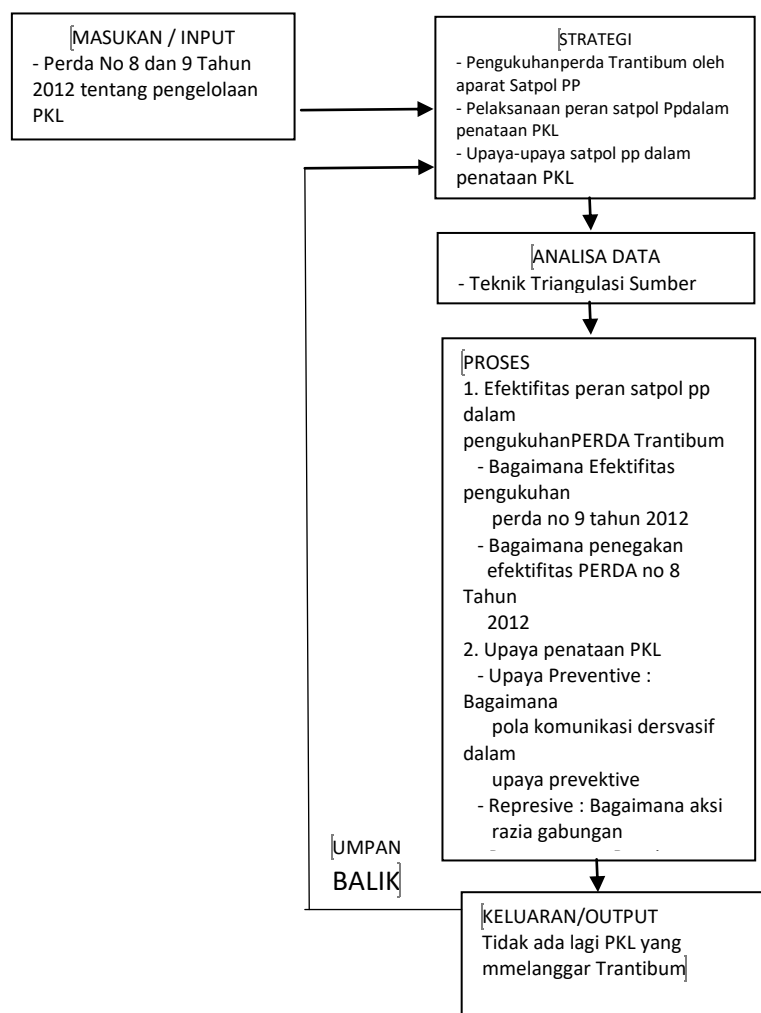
MASUKAN / INPUT
- Perda No 8 dan 9 Tahun 2012 tentang pengelolaan PKL

STRATEGI
- Pengukuhanperda Trantibum oleh aparat Satpol PP
- Pelaksanaan peran satpol Ppdalam penataan PKL
- Upaya-upaya satpol pp dalam penataan PKL

ANALISA DATA
- Teknik Triangulasi Sumber

PROSES
1. Efektifitas peran satpol pp dalam pengukuhanPERDA Trantibum
- Bagaimana Efektifitas pengukuhan perda no 9 tahun 2012
- Bagaimana penegakan efektifitas PERDA no 8 Tahun 2012
2. Upaya penataan PKL
- Upaya Preventive : Bagaimana pola komunikasi dersvasif dalam upaya prevektive
- Represive : Bagaimana aksi razia gabungan
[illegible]

UMPAN BALIK

KELUARAN/OUTPUT
Tidak ada lagi PKL yang mmelanggar Trantibum